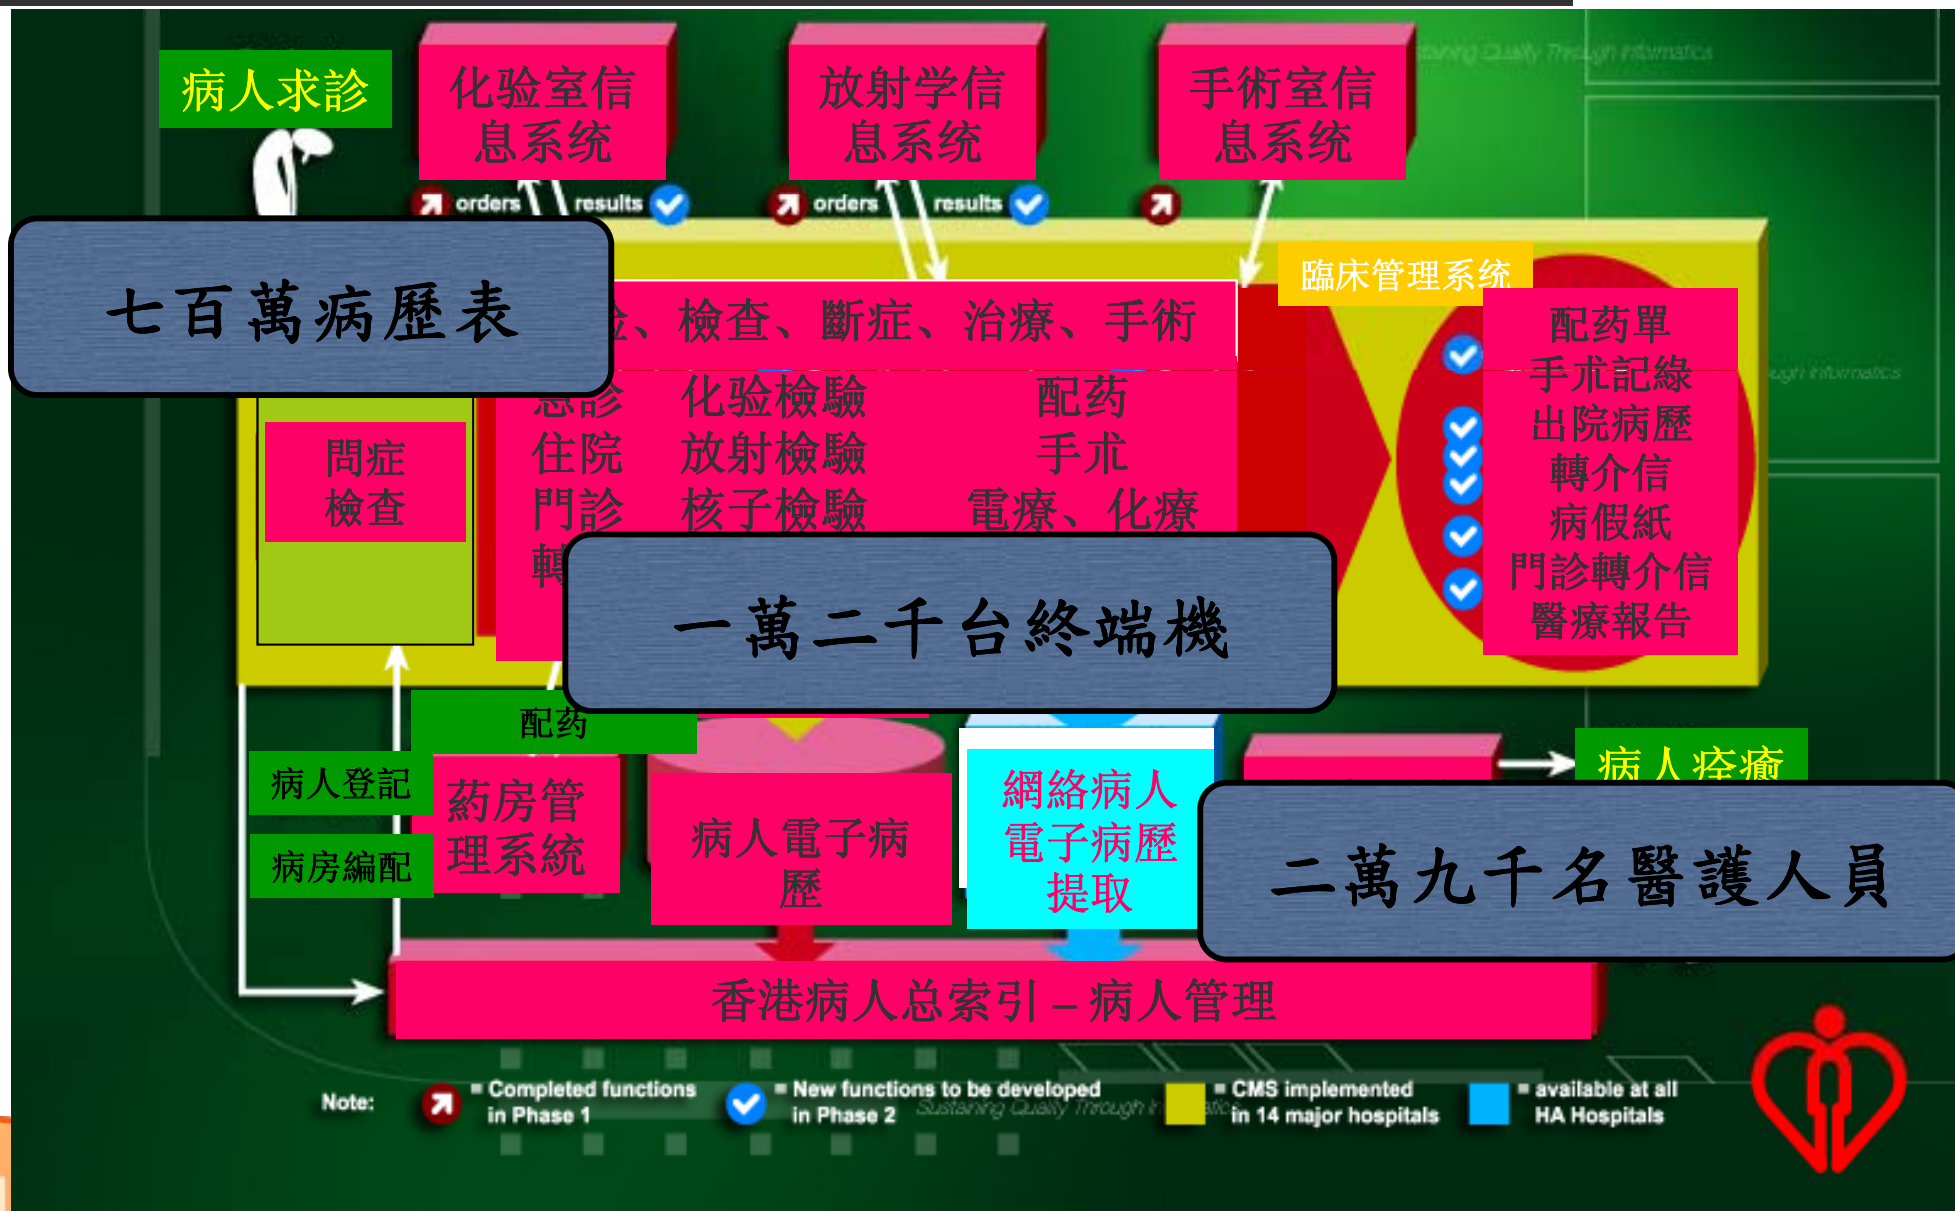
病人求診

化验室信息系统

放射学信息系统

手術室信息系统

orders results orders results

七百萬病歷表

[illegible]、檢查、斷症、治療、手術

臨床管理系统

配药單
手朮記綠
出院病歷
轉介信
病假紙
門診轉介信
醫療報告

問症
檢查

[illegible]診 化验檢驗 配药
住院 放射檢驗 手朮
門診 核子檢驗 電療、化療
轉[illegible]

一萬二千台終端機

配药

病人登記

病房編配

葯房管理系統

病人電子病歷

網絡病人電子病歷提取

病人痊癒

二萬九千名醫護人員

香港病人总索引 – 病人管理

Note: Completed functions in Phase 1 New functions to be developed in Phase 2 CMS implemented in 14 major hospitals available at all HA Hospitals

Sustaining Quality Through Informatics